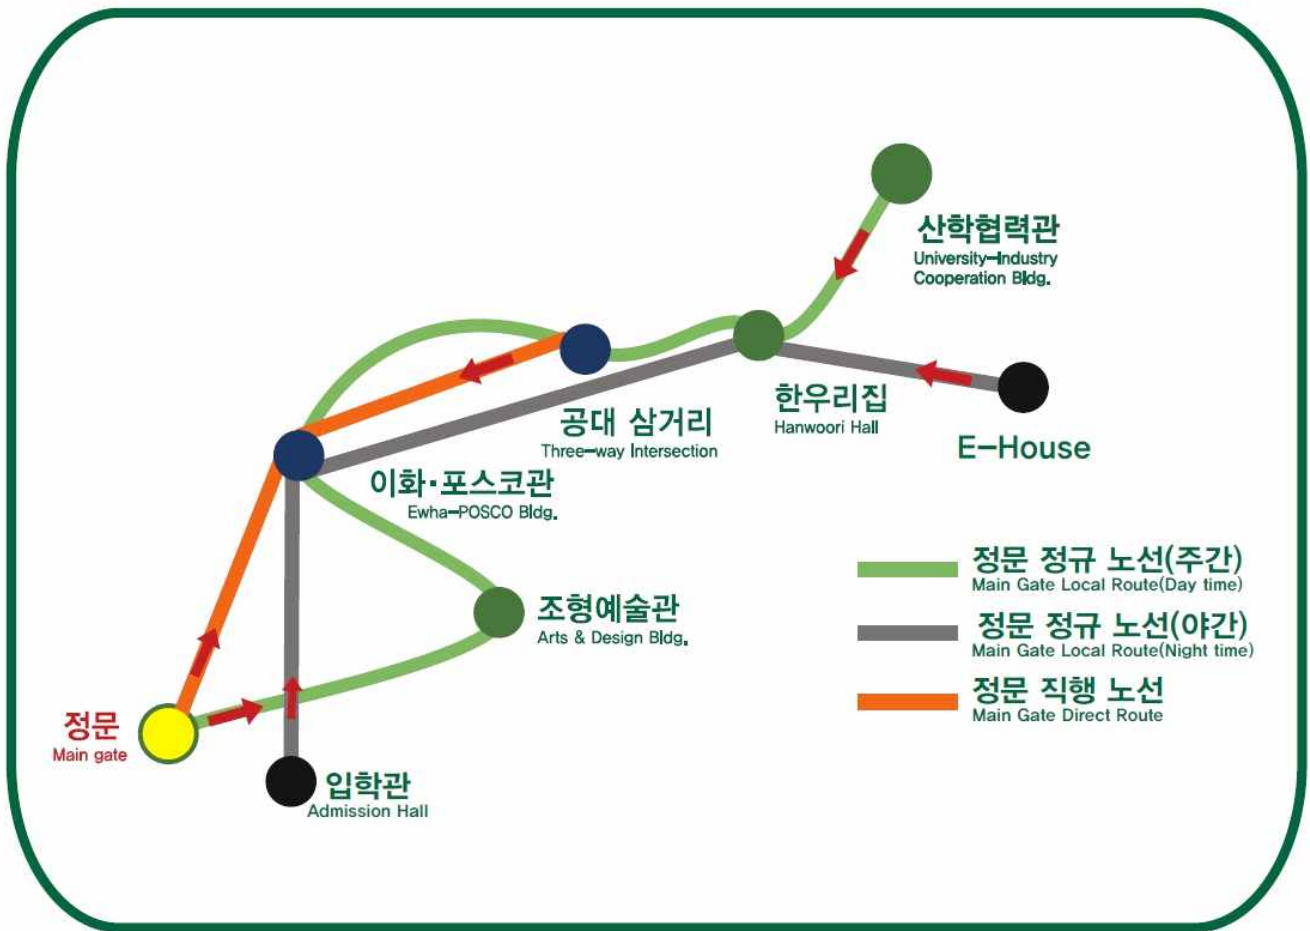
산학협력관
University-Industry Cooperation Bldg.

한우리집
Hanwoori Hall

E-House

공대 삼거리
Three-way Intersection

이화·포스코관
Ewha-POSCO Bldg.

조형예술관
Arts & Design Bldg.

정문
Main gate

입학관
Admission Hall

정문 정규 노선(주간)
Main Gate Local Route(Day time)

정문 정규 노선(야간)
Main Gate Local Route(Night time)

정문 직행 노선
Main Gate Direct Route